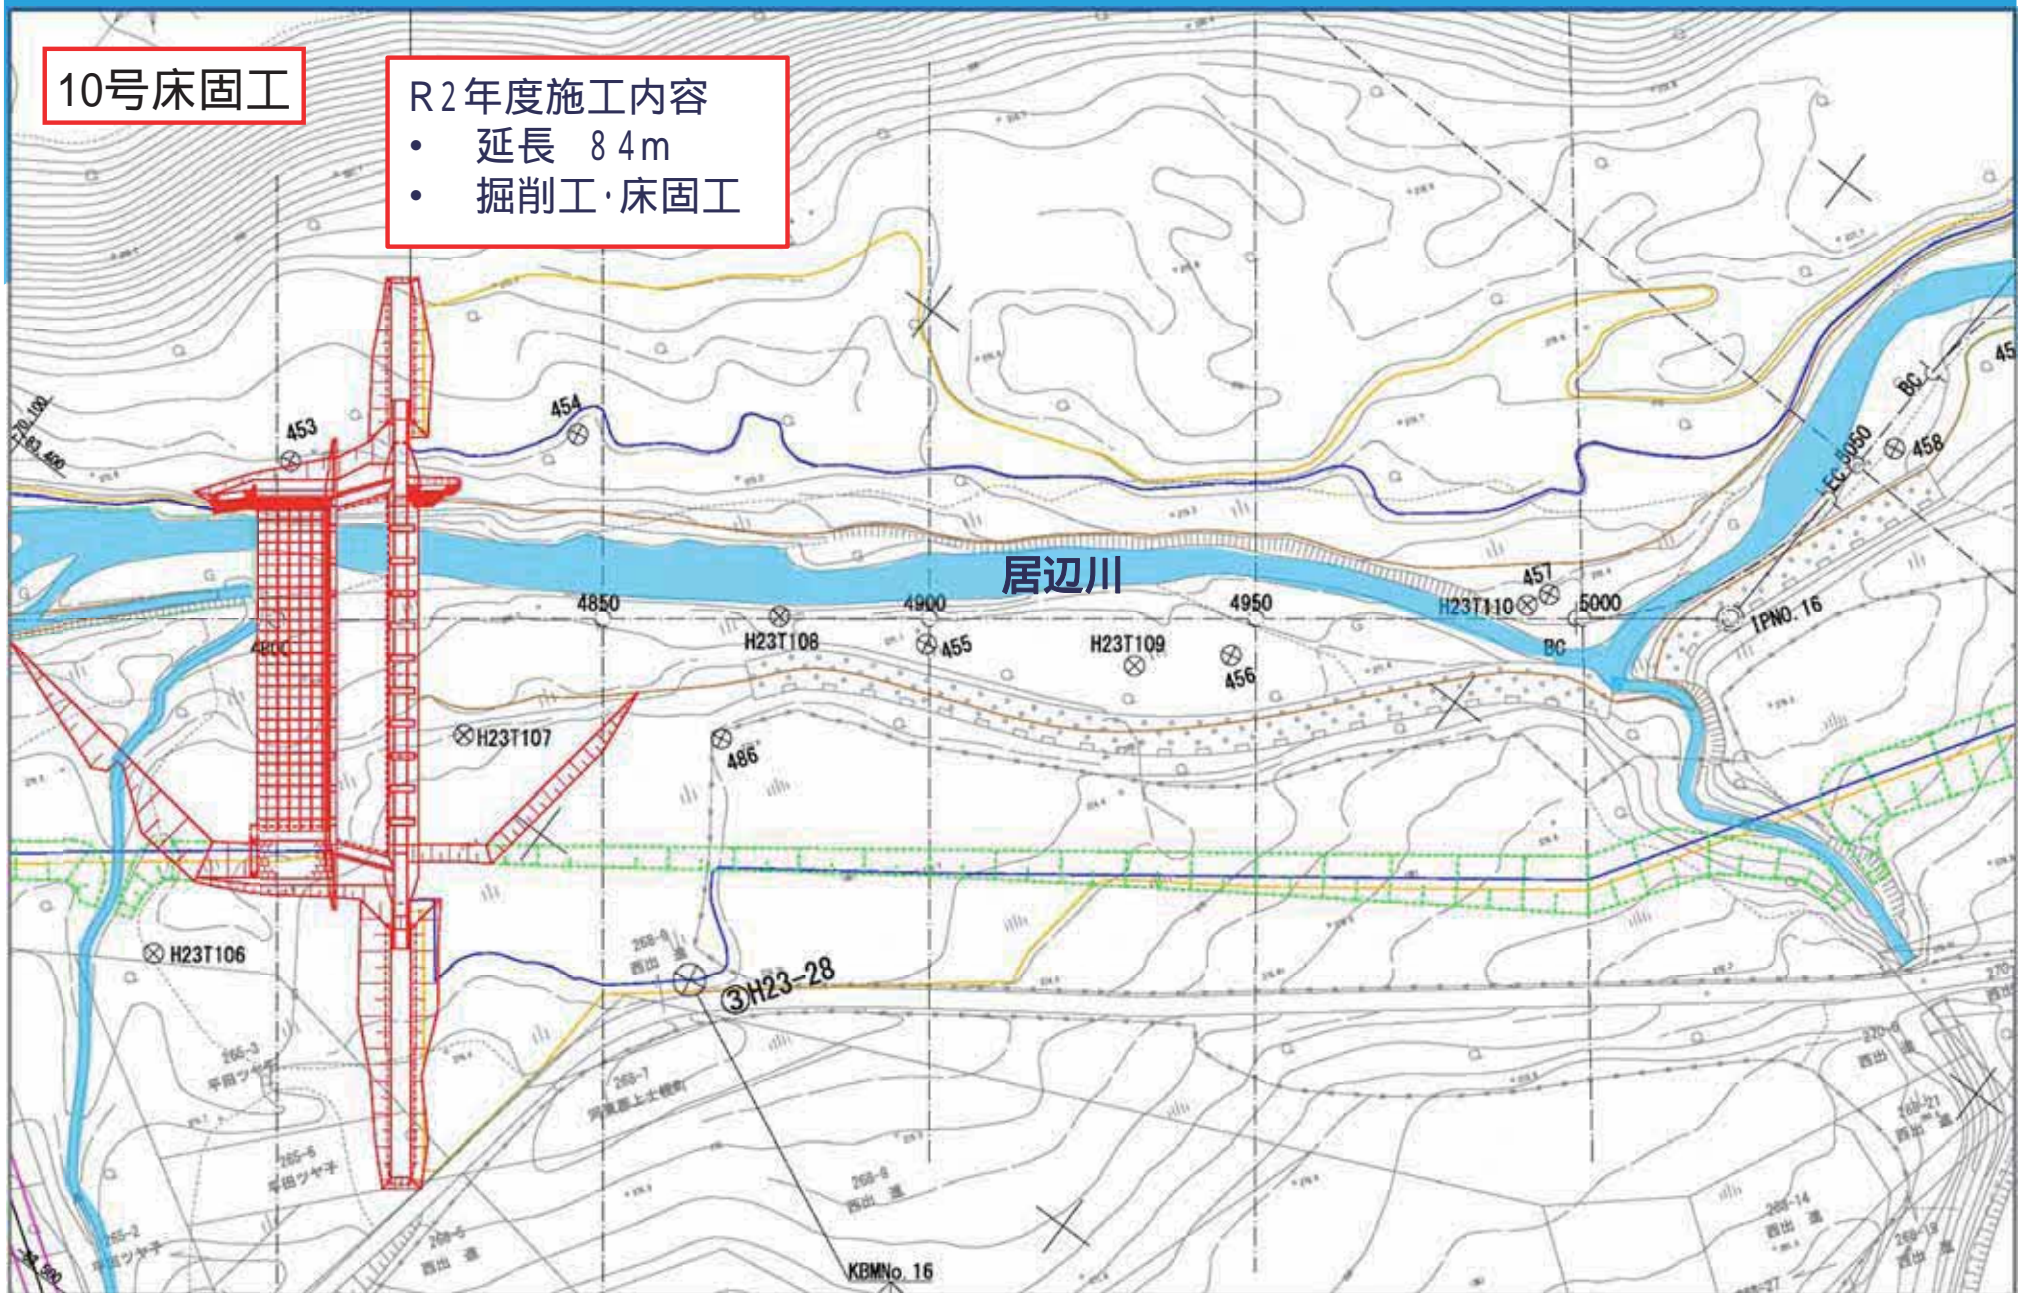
10号床固工

R２年度施工内容
• 延長 ８４ｍ
• 掘削工･床固工

454
453
458
45
BC
EC 5050
居辺川
457
4850
4900
4950
5000
H23T110
H23T108
455
H23T109
456
BC
IPNO. 16
4800
H23T107
486
H23T106
③H23-28
266-3
平田ツヤ子
265-7
265-6
平田ツヤ子
265-2
268-9
西出
268-8
西出
268-5
西出
270
西出
270-6
西出
268-21
西出
268-14
西出
268-19
西出
268-27
KBMNo. 16